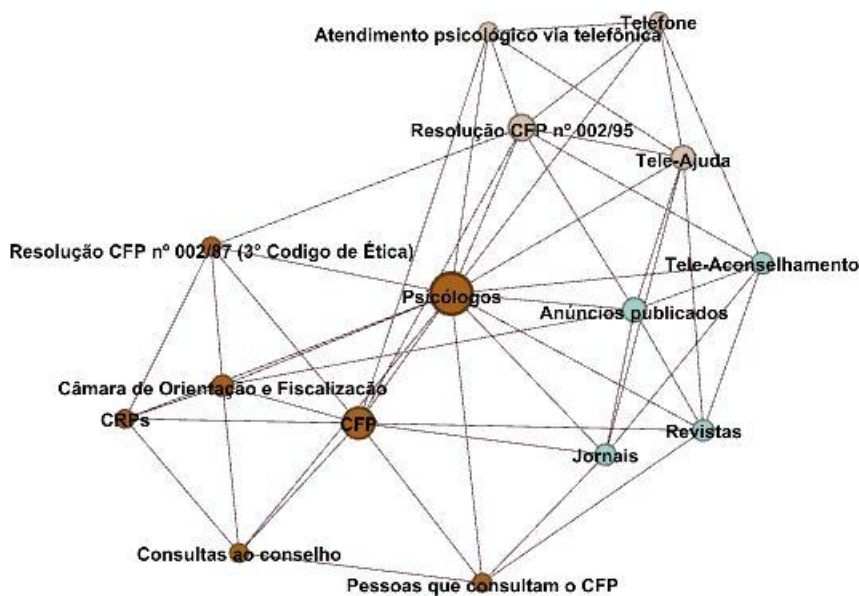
Telefone
Atendimento psicológico via telefônica
Resolução CFP nº 002/95
Tele-Ajuda
Resolução CFP nº 002/87 (3° Codigo de Ética)
Tele-Aconselhamento
Psicólogos
Anúncios publicados
Câmara de Orientação e Fiscalização
CRPs
CFP
Revistas
Jornais
Consultas ao conselho
Pessoas que consultam o CFP